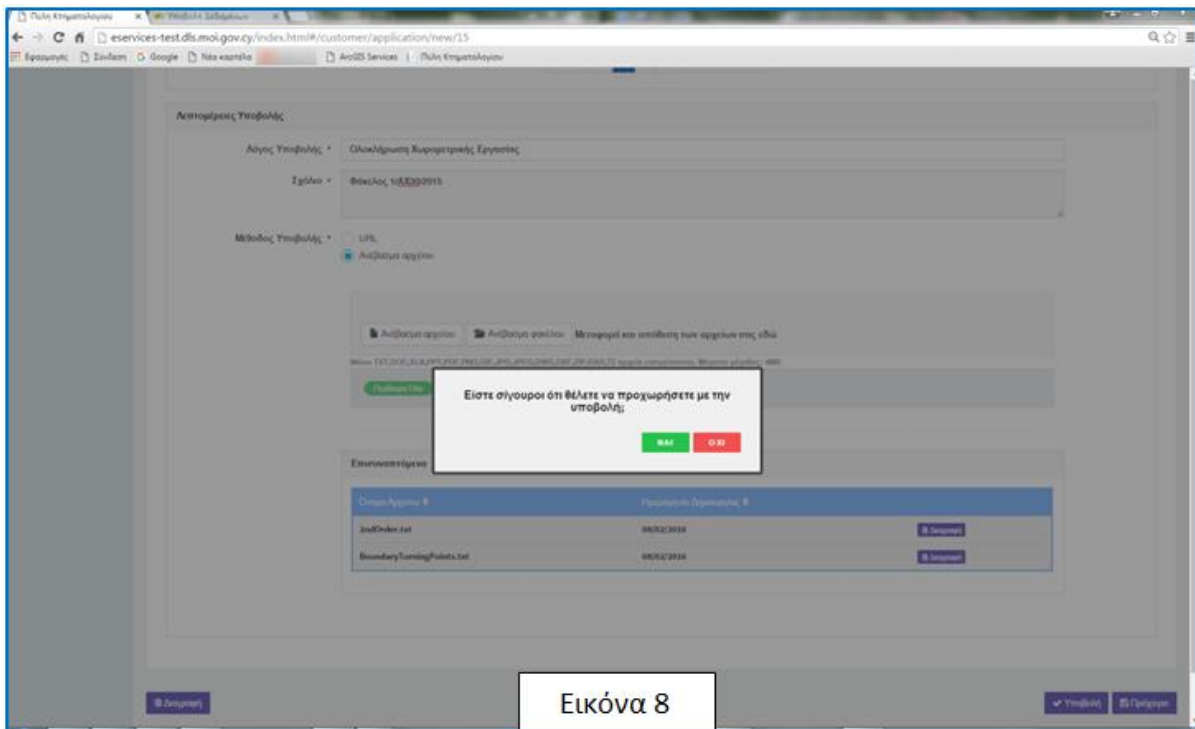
Πύλη Κτηματολογίου
eservices-test.dls.moi.gov.cy/index.html#/customer/application/new/15
Εφαρμογές Σύνδεση Google Νέα καρτέλα ArcGIS Services Πύλη Κτηματολογίου

Λεπτομέρειες Υποβολής

Λόγος Υποβολής * Ολοκλήρωση Χωρομετρικής Εργασίας

Σχόλιο * Φάκελος 1/ΑΧΧ/2015

Μέθοδος Υποβολής * URL
Ανέβασμα αρχείου

Ανέβασμα αρχείου Ανέβασμα φακέλου Μεταφορά και απόθεση των αρχείων σας εδώ

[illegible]

Είστε σίγουροι ότι θέλετε να προχωρήσετε με την υποβολή;

ΝΑΙ ΟΧΙ

Επισυναπτόμενα

| Όνομα Αρχείου | Ημερομηνία Δημιουργίας | |
|---|---|---|
| 2ndOrder.txt | 08/02/2016 | Διαγραφή |
| BoundaryTurningPoints.txt | 08/02/2016 | Διαγραφή |

Διαγραφή

Εικόνα 8

Υποβολή Πρόχειρο